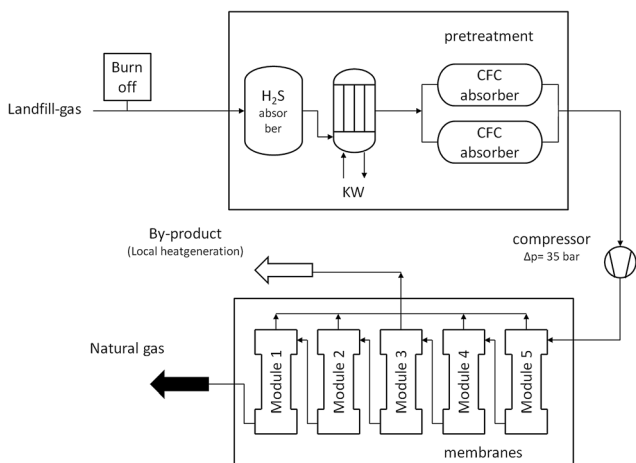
pretreatment

Burn off

Landfill-gas

$H_2S$ absor ber

CFC absorber

CFC absorber

KW

By-product
(Local heatgeneration)

compressor
Δp= 35 bar

Natural gas

Module 1

Module 2

Module 3

Module 4

Module 5

membranes